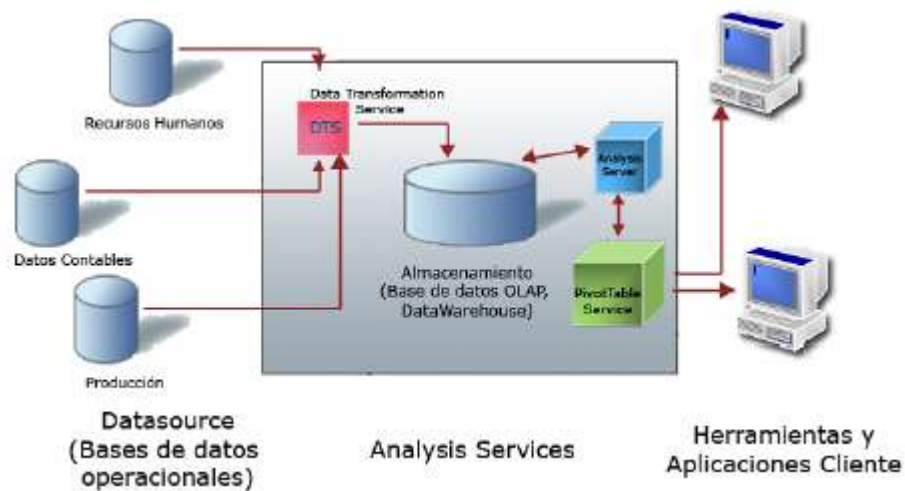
Recursos Humanos

Datos Contables

Producción

Data Transformation Service

DTS

Analysis Server

Almacenamiento (Base de datos OLAP, DataWarehouse)

PivotTable Service

Datasource (Bases de datos operacionales)

Analysis Services

Herramientas y Aplicaciones Cliente